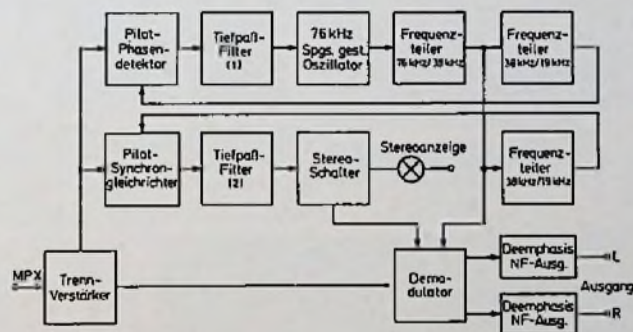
Pilot-Phasendetektor

Tiefpaß-Filter (1)

76 kHz Spgs. gest. Oszillator

Frequenzteiler 76 kHz/38 kHz

Frequenzteiler 38 kHz/19 kHz

Pilot-Synchrongleichrichter

Tiefpaß-Filter (2)

Stereo-Schalter

Stereoanzeige

Frequenzteiler 38 kHz/19 kHz

MPX

Trenn-Verstärker

Demodulator

Deemphasis NF-Ausg.

L

Ausgang

Deemphasis NF-Ausg.

R